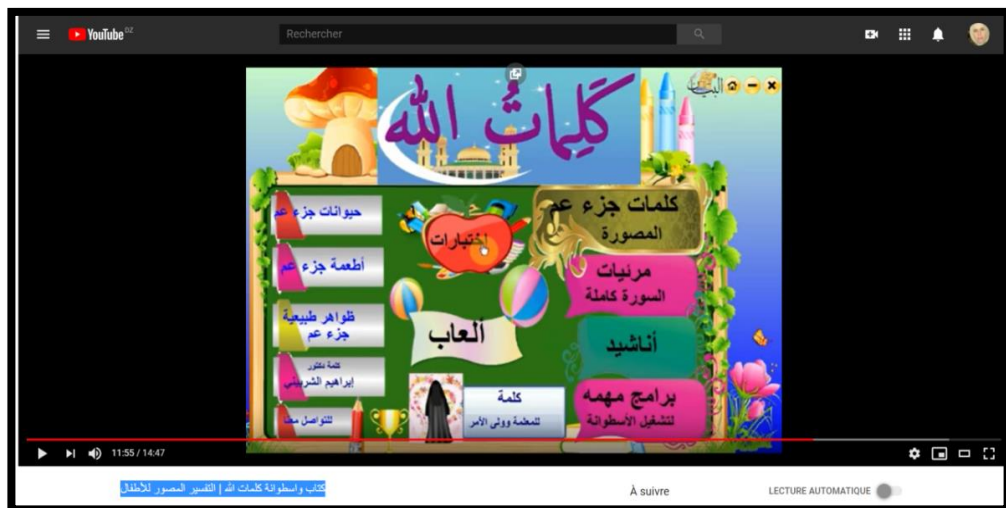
YouTube DZ

Rechercher

كَلِماتُ الله

كلمات جزء عم المصورة

اختبارات

حيوانات جزء عم

أطعمة جزء عم

ظواهر طبيعية جزء عم

كلمة دكتور إبراهيم الشربيني

للتواصل معنا

مرئيات السورة كاملة

ألعاب

أناشيد

كلمة للمعلمة وولى الأمر

برامج مهمه لتشغيل الأسطوانة

11:55 / 14:47

كتاب واسطوانة كلمات الله | التفسير المصور للأطفال

À suivre

LECTURE AUTOMATIQUE